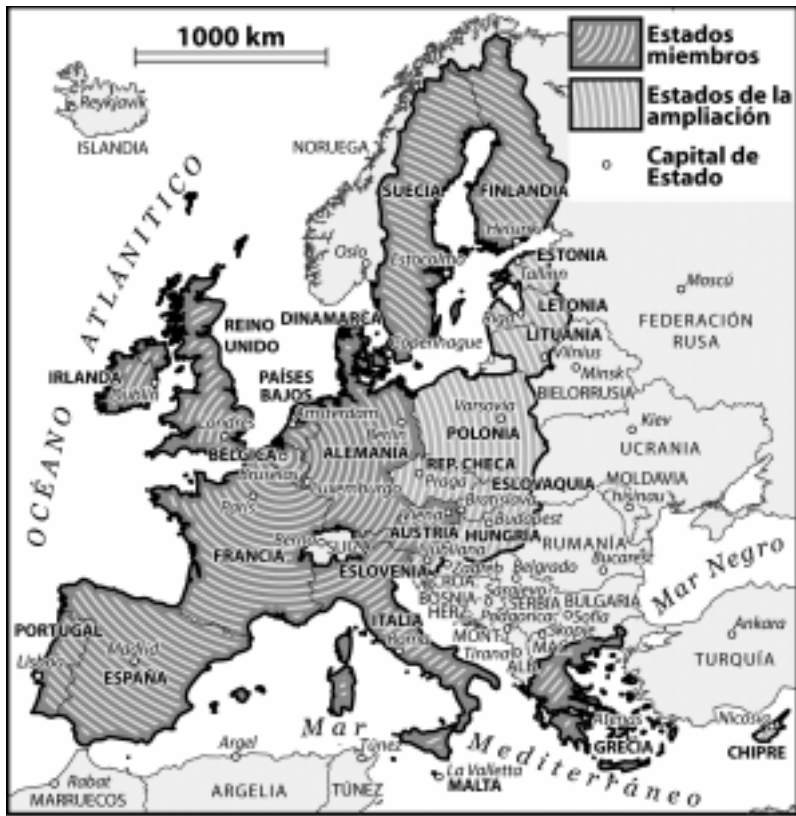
1000 km

Estados miembros

Estados de la ampliación

Capital de Estado

Reykjavik
ISLANDIA
NORUEGA
SUECIA
FINLANDIA
Helsinki
Oslo
Estocolmo
ESTONIA
Tallinn
Moscú
LETONIA
Riga
LITUANIA
Vilnius
FEDERACIÓN RUSA
Minsk
BIELORRUSIA
OCÉANO ATLÁNTICO
REINO UNIDO
DINAMARCA
Copenhague
IRLANDA
Dublín
PAÍSES BAJOS
Amsterdam
Londres
Berlín
Varsovia
POLONIA
Kiev
UCRANIA
BÉLGICA
Bruselas
ALEMANIA
Luxemburgo
REP. CHECA
Praga
ESLOVAQUIA
Bratislava
MOLDAVIA
Chisinau
París
Viena
AUSTRIA
HUNGRÍA
Budapest
RUMANÍA
Bucarest
FRANCIA
Berna
SUIZA
Liubliana
ESLOVENIA
Zagreb
CROACIA
Belgrado
Mar Negro
BOSNIA HERZ.
Sarajevo
SERBIA
BULGARIA
Podgorica
Sofía
MONT.
Skopje
MAC.
Tirana
ALB.
PORTUGAL
Lisboa
Madrid
ESPAÑA
ITALIA
Roma
Ankara
TURQUÍA
Atenas
GRECIA
Nicosia
CHIPRE
Mar Mediterráneo
Argel
Túnez
La Valletta
MALTA
Rabat
MARRUECOS
ARGELIA
TÚNEZ